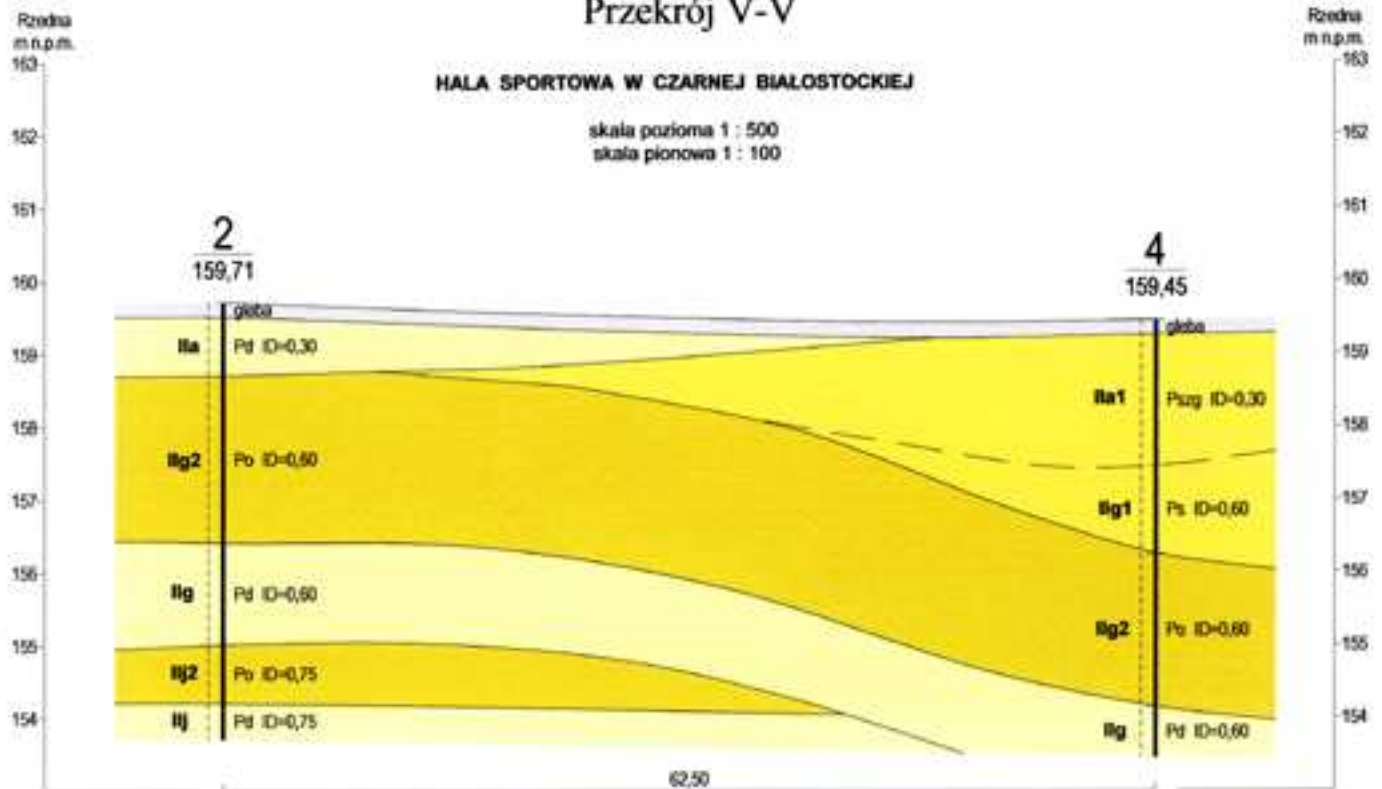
Przekrój V-V

Rzedna m n.p.m.

Rzedna m n.p.m.

HALA SPORTOWA W CZARNEJ BIAŁOSTOCKIEJ

skala pozioma 1 : 500
skala pionowa 1 : 100

163
162
161
160
159
158
157
156
155
154

163
162
161
160
159
158
157
156
155
154

2
159,71

4
159,45

gleba
IIa Pd ID=0,30
IIg2 Po ID=0,60
IIg Pd ID=0,60
IIj2 Po ID=0,75
IIj Pd ID=0,75

gleba
IIa1 Pszg ID=0,30
IIg1 Ps ID=0,60
IIg2 Po ID=0,60
IIg Pd ID=0,60

62,50